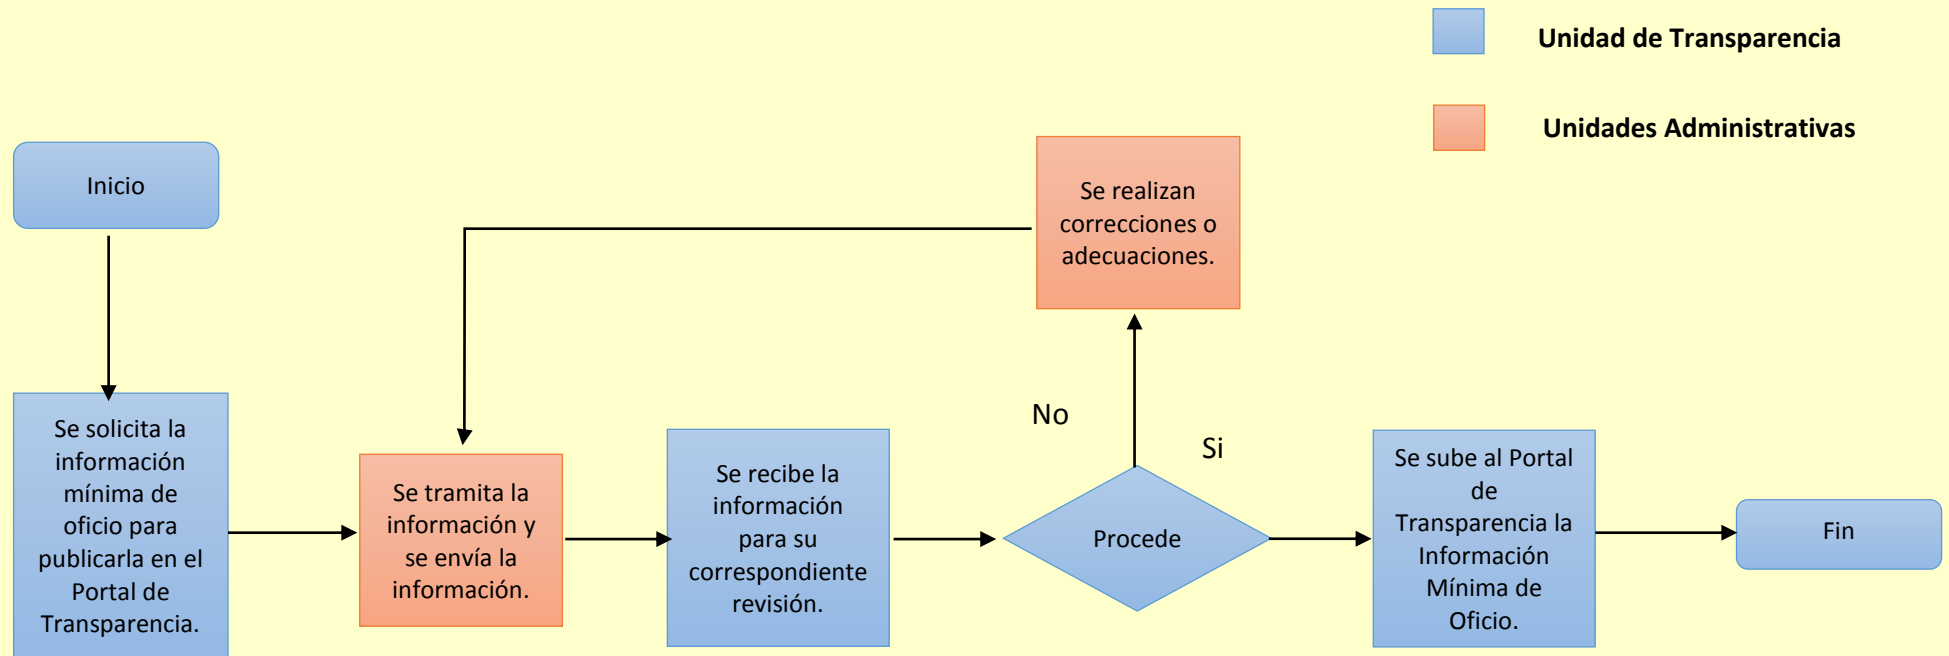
Unidad de Transparencia

Unidades Administrativas

Inicio

Se realizan correcciones o adecuaciones.

No

Si

Se solicita la información mínima de oficio para publicarla en el Portal de Transparencia.

Se tramita la información y se envía la información.

Se recibe la información para su correspondiente revisión.

Procede

Se sube al Portal de Transparencia la Información Mínima de Oficio.

Fin